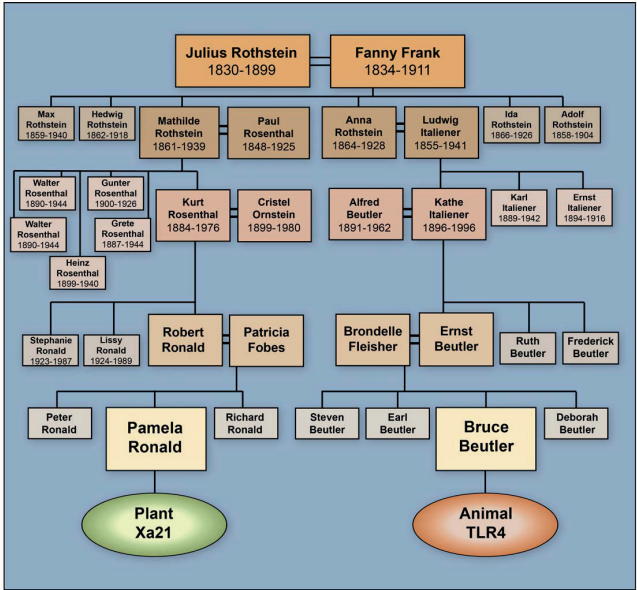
Julius Rothstein
1830-1899

Fanny Frank
1834-1911

Max Rothstein
1859-1940

Hedwig Rothstein
1862-1918

Mathilde Rothstein
1861-1939

Paul Rosenthal
1848-1925

Anna Rothstein
1864-1928

Ludwig Italiener
1855-1941

Ida Rothstein
1866-1926

Adolf Rothstein
1858-1904

Walter Rosenthal
1890-1944

Gunter Rosenthal
1900-1926

Walter Rosenthal
1890-1944

Grete Rosenthal
1887-1944

Heinz Rosenthal
1899-1940

Kurt Rosenthal
1884-1976

Cristel Ornstein
1899-1980

Alfred Beutler
1891-1962

Kathe Italiener
1896-1996

Karl Italiener
1889-1942

Ernst Italiener
1894-1916

Stephanie Ronald
1923-1987

Lissy Ronald
1924-1989

Robert Ronald

Patricia Fobes

Brondelle Fleisher

Ernst Beutler

Ruth Beutler

Frederick Beutler

Peter Ronald

Pamela Ronald

Richard Ronald

Steven Beutler

Earl Beutler

Bruce Beutler

Deborah Beutler

Plant
Xa21

Animal
TLR4